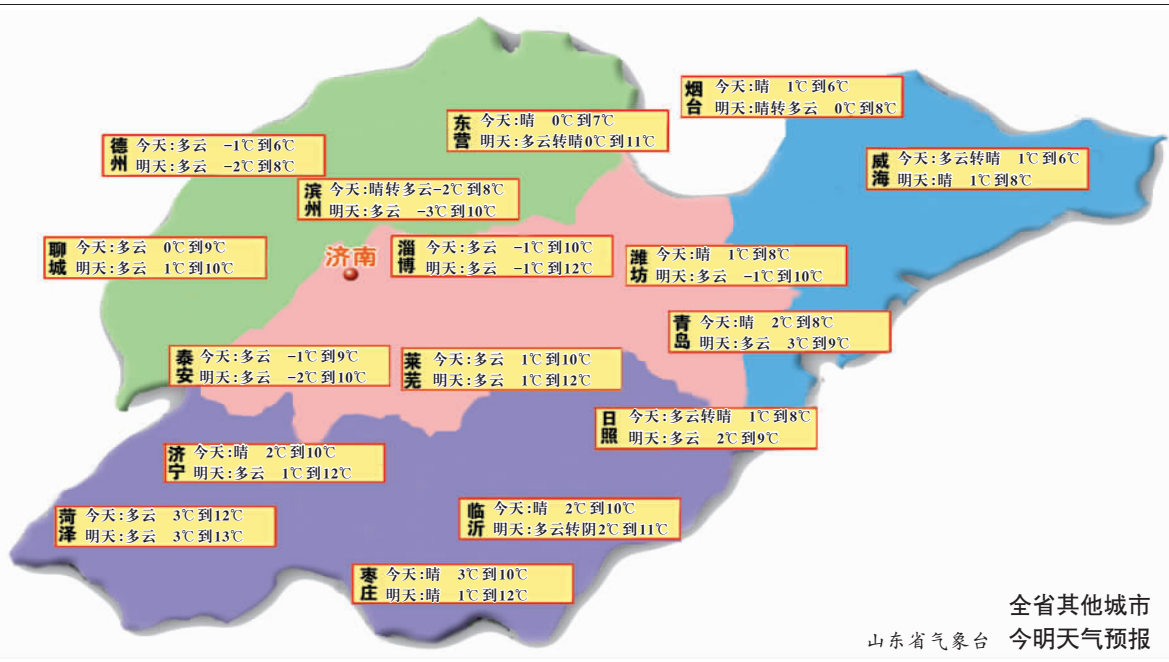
烟台 今天:晴 1℃到6℃
明天:晴转多云 0℃到8℃

东营 今天:晴 0℃到7℃
明天:多云转晴0℃到11℃

德州 今天:多云 −1℃到6℃
明天:多云 −2℃到8℃

威海 今天:多云转晴 1℃到6℃
明天:晴 1℃到8℃

滨州 今天:晴转多云−2℃到8℃
明天:多云 −3℃到10℃

聊城 今天:多云 0℃到9℃
明天:多云 1℃到10℃

济南

淄博 今天:多云 −1℃到10℃
明天:多云 −1℃到12℃

潍坊 今天:晴 1℃到8℃
明天:多云 −1℃到10℃

青岛 今天:晴 2℃到8℃
明天:多云 3℃到9℃

泰安 今天:多云 −1℃到9℃
明天:多云 −2℃到10℃

莱芜 今天:多云 1℃到10℃
明天:多云 1℃到12℃

日照 今天:多云转晴 1℃到8℃
明天:多云 2℃到9℃

济宁 今天:晴 2℃到10℃
明天:多云 1℃到12℃

菏泽 今天:多云 3℃到12℃
明天:多云 3℃到13℃

临沂 今天:晴 2℃到10℃
明天:多云转阴2℃到11℃

枣庄 今天:晴 3℃到10℃
明天:晴 1℃到12℃

全省其他城市
山东省气象台 今明天气预报